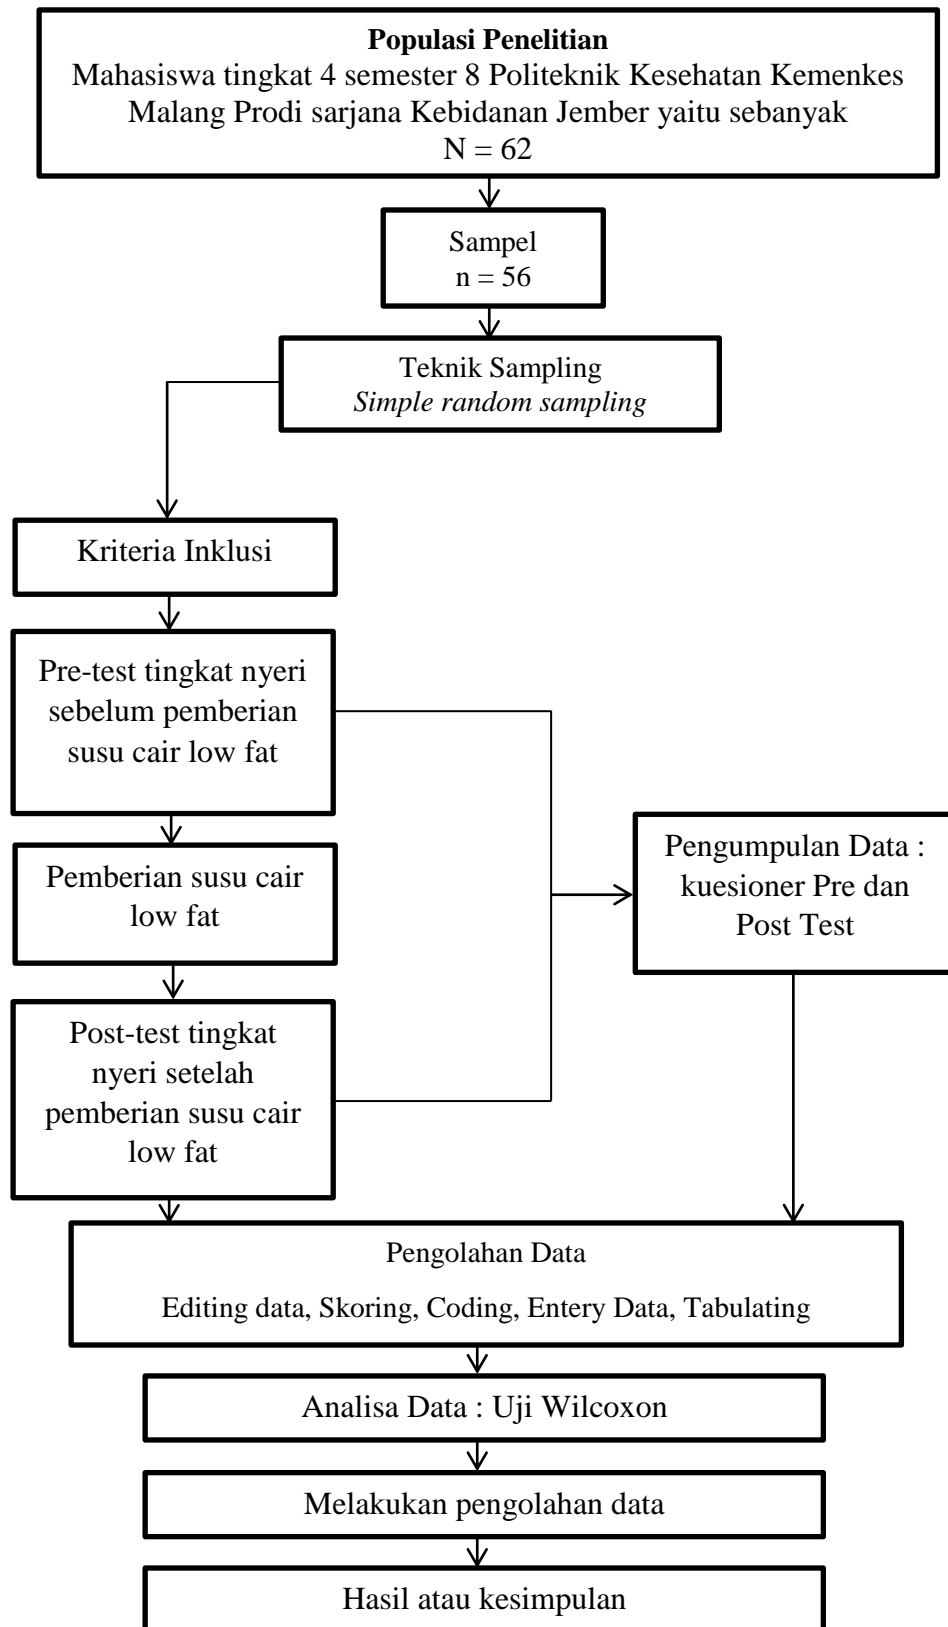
**Populasi Penelitian**
Mahasiswa tingkat 4 semester 8 Politeknik Kesehatan Kemenkes Malang Prodi sarjana Kebidanan Jember yaitu sebanyak N = 62

Sampel
n = 56

Teknik Sampling
*Simple random sampling*

Kriteria Inklusi

Pre-test tingkat nyeri sebelum pemberian susu cair low fat

Pemberian susu cair low fat

Post-test tingkat nyeri setelah pemberian susu cair low fat

Pengumpulan Data : kuesioner Pre dan Post Test

Pengolahan Data
Editing data, Skoring, Coding, Entery Data, Tabulating

Analisa Data : Uji Wilcoxon

Melakukan pengolahan data

Hasil atau kesimpulan